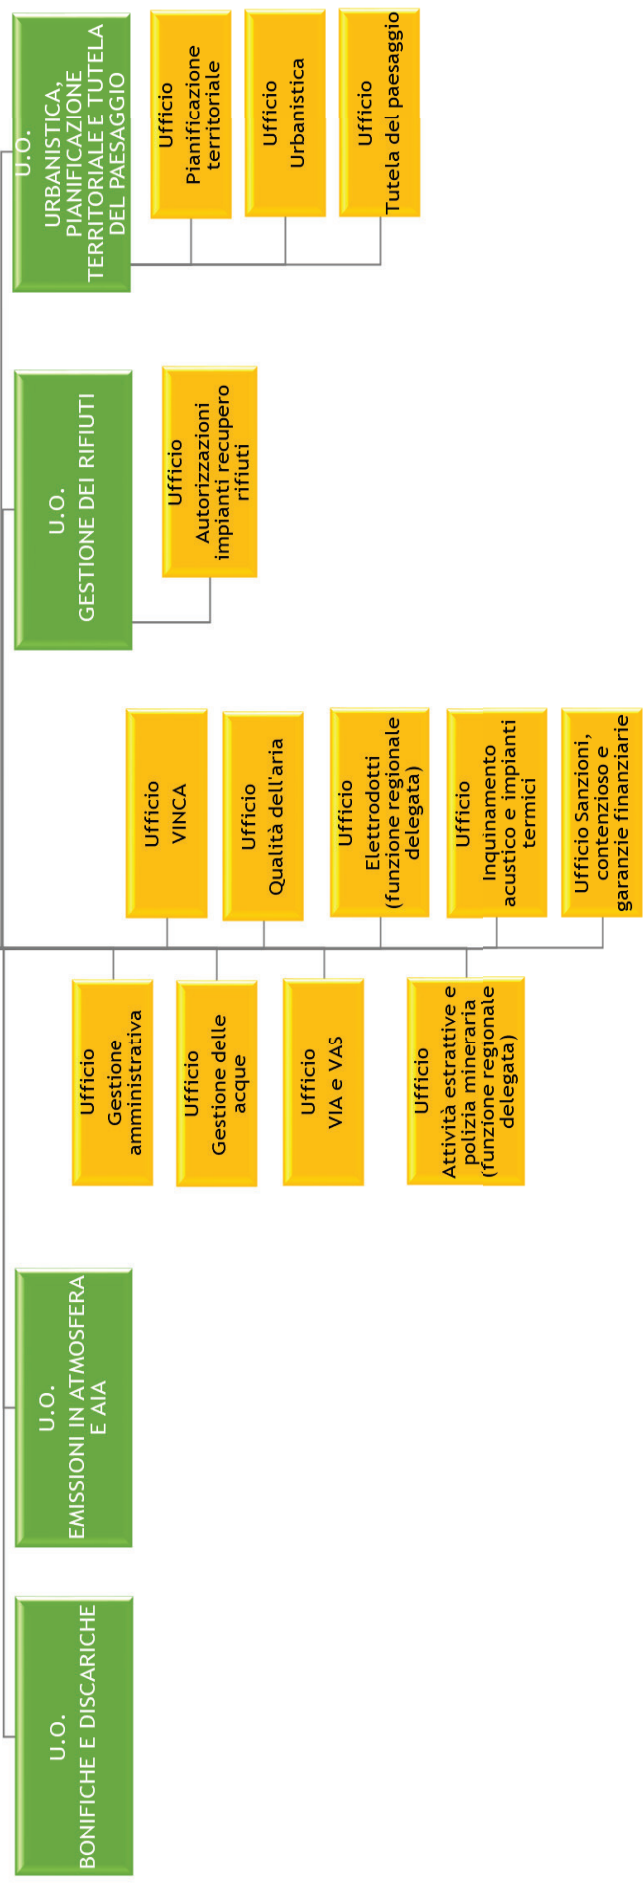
U.O.
URBANISTICA, PIANIFICAZIONE TERRITORIALE E TUTELA DEL PAESAGGIO

Ufficio
Pianificazione territoriale

Ufficio
Urbanistica

Ufficio
Tutela del paesaggio

U.O.
GESTIONE DEI RIFIUTI

Ufficio
Autorizzazioni impianti recupero rifiuti

Ufficio
VINCA

Ufficio
Qualità dell'aria

Ufficio
Elettrodotti (funzione regionale delegata)

Ufficio
Inquinamento acustico e impianti termici

Ufficio Sanzioni, contenzioso e garanzie finanziarie

Ufficio
Gestione amministrativa

Ufficio
Gestione delle acque

Ufficio
VIA e VAS

Ufficio
Attività estrattive e polizia mineraria (funzione regionale delegata)

U.O.
EMISSIONI IN ATMOSFERA E AIA

U.O.
BONIFICHE E DISCARICHE